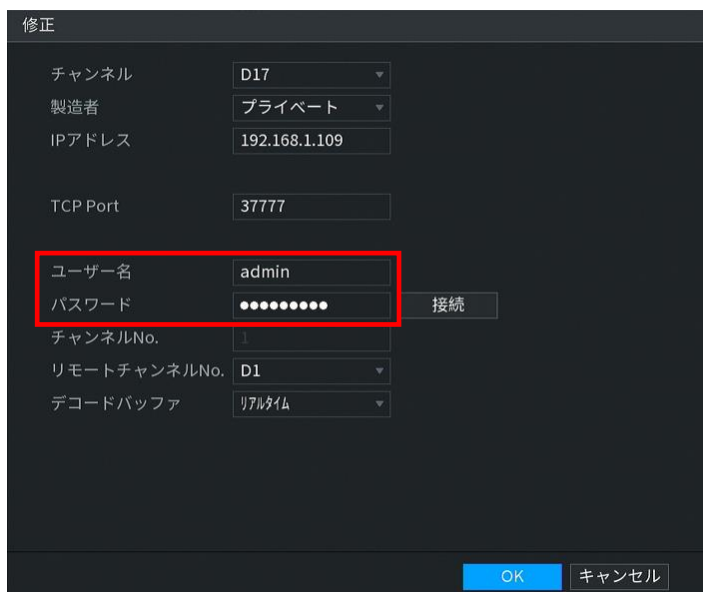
修正

チャンネル D17
製造者 プライベート
IPアドレス 192.168.1.109

TCP Port 37777

ユーザー名 admin
パスワード ●●●●●●●●● 接続
チャンネルNo. 1
リモートチャンネルNo. D1
デコードバッファ ﾘｱﾙﾀｲﾑ

OK キャンセル